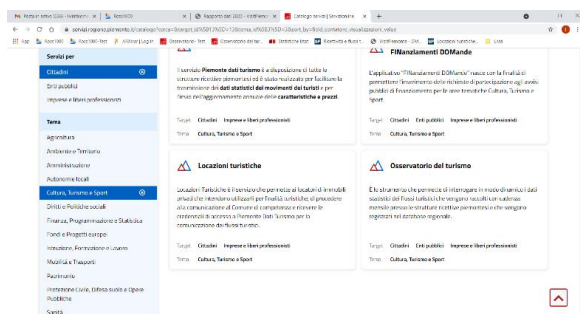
Servizi per

Cittadini

Enti pubblici

Imprese e liberi professionisti

Tema

Agricoltura

Ambiente e Territorio

Amministrazione

Autonomie locali

Cultura, Turismo e Sport

Diritti e Politiche sociali

Finanza, Programmazione e Statistica

Fondi e Progetti europei

Istruzione, Formazione e Lavoro

Mobilità e Trasporti

Patrimonio

Protezione Civile, Difesa suolo e Opere Pubbliche

Sanità

Il servizio Piemonte dati turismo è a disposizione di tutte le strutture ricettive piemontesi ed è stato realizzato per facilitare la trasmissione dei dati statistici dei movimenti dei turisti e per l'invio dell'aggiornamento annuale delle caratteristiche e prezzi.

Target Cittadini Imprese e liberi professionisti

Tema Cultura, Turismo e Sport

FINanziamenti DOMande

L'applicativo "FINanziamenti DOMande" nasce con la finalità di permettere l'inserimento delle richieste di partecipazione agli avvisi pubblici di finanziamento per le aree tematiche Cultura, Turismo e Sport.

Target Cittadini Enti pubblici Imprese e liberi professionisti

Tema Cultura, Turismo e Sport

Locazioni turistiche

Locazioni Turistiche è il servizio che permette ai locatori di immobili ad uso turistico di ottemperare agli obblighi di comunicazione al Comune di competenza e ricevere le credenziali di accesso a Piemonte Dati Turismo per la comunicazione dei flussi turistici.

Target Cittadini Imprese e liberi professionisti

Tema Cultura, Turismo e Sport

Osservatorio del turismo

È lo strumento che permette di interrogare in modo dinamico i dati statistici dei flussi turistici che vengono raccolti con cadenza mensile presso le strutture ricettive piemontesi e che vengono registrati nel database regionale.

Target Cittadini Enti pubblici Imprese e liberi professionisti

Tema Cultura, Turismo e Sport